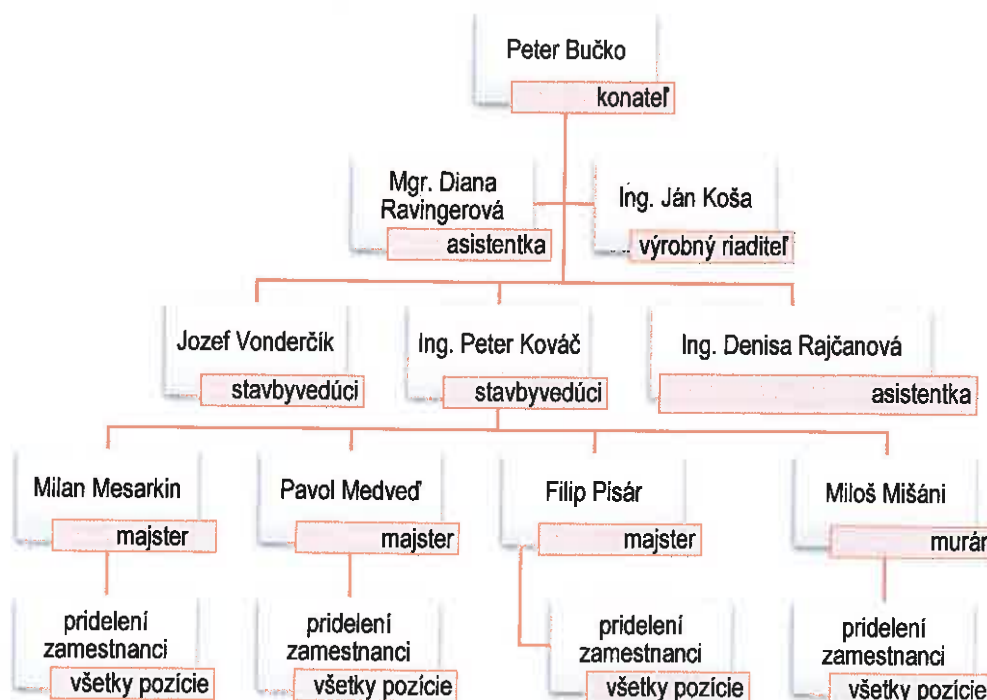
Peter Bučko
konateľ

Mgr. Diana Ravingerová
asistentka

Ing. Ján Koša
výrobný riaditeľ

Jozef Vonderčík
stavbyvedúci

Ing. Peter Kováč
stavbyvedúci

Ing. Denisa Rajčanová
asistentka

Milan Mesarkin
majster

Pavol Medveď
majster

Filip Pisár
majster

Miloš Mišáni
murár

pridelení zamestnanci
všetky pozície

pridelení zamestnanci
všetky pozície

pridelení zamestnanci
všetky pozície

pridelení zamestnanci
všetky pozície